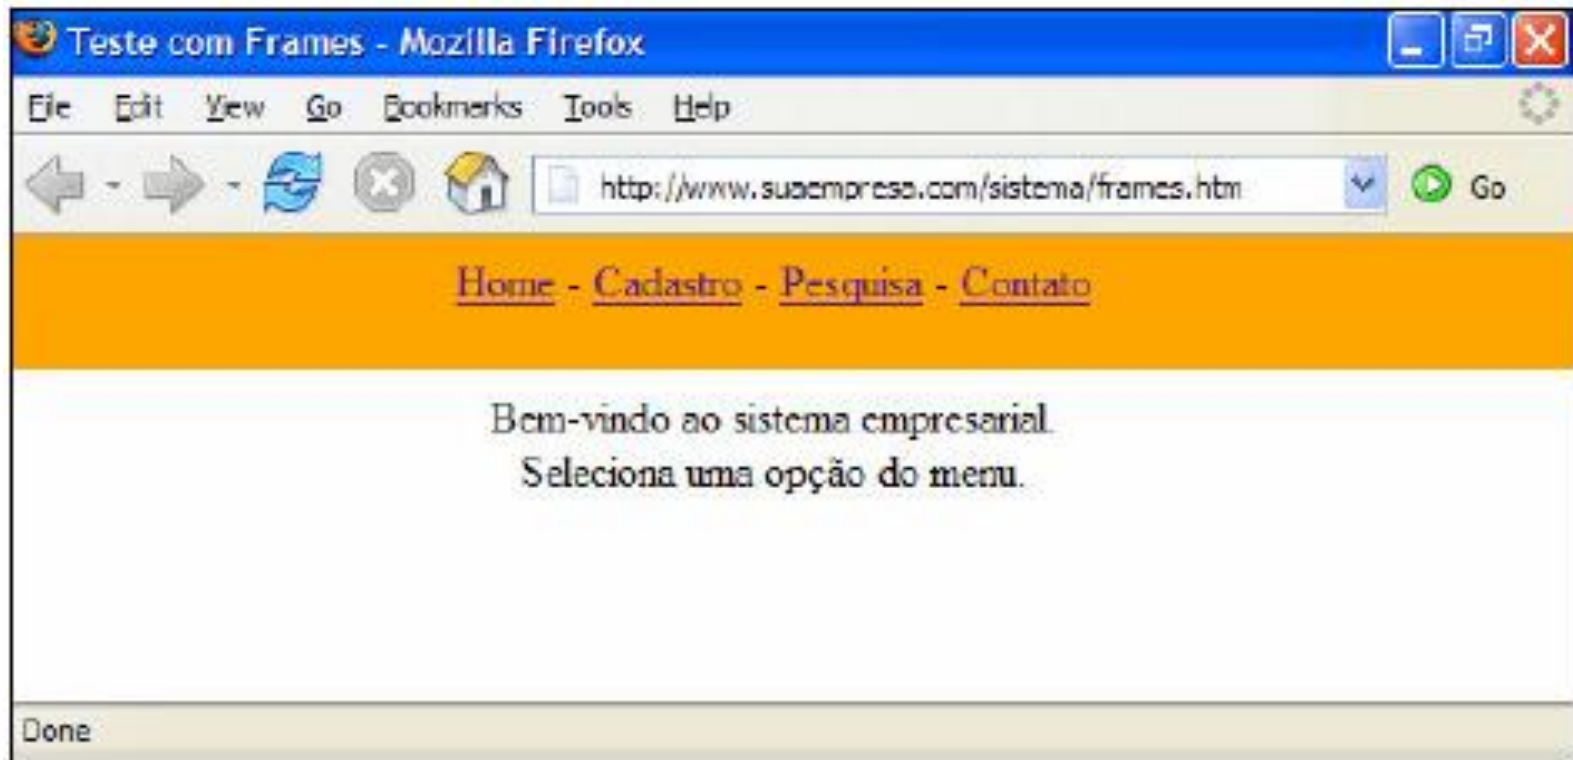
Teste com Frames - Mozilla Firefox

File Edit View Go Bookmarks Tools Help

http://www.suaempresa.com/sistema/frames.htm

Go

Home - Cadastro - Pesquisa - Contato

Bem-vindo ao sistema empresarial.
Seleciona uma opção do menu.

Done